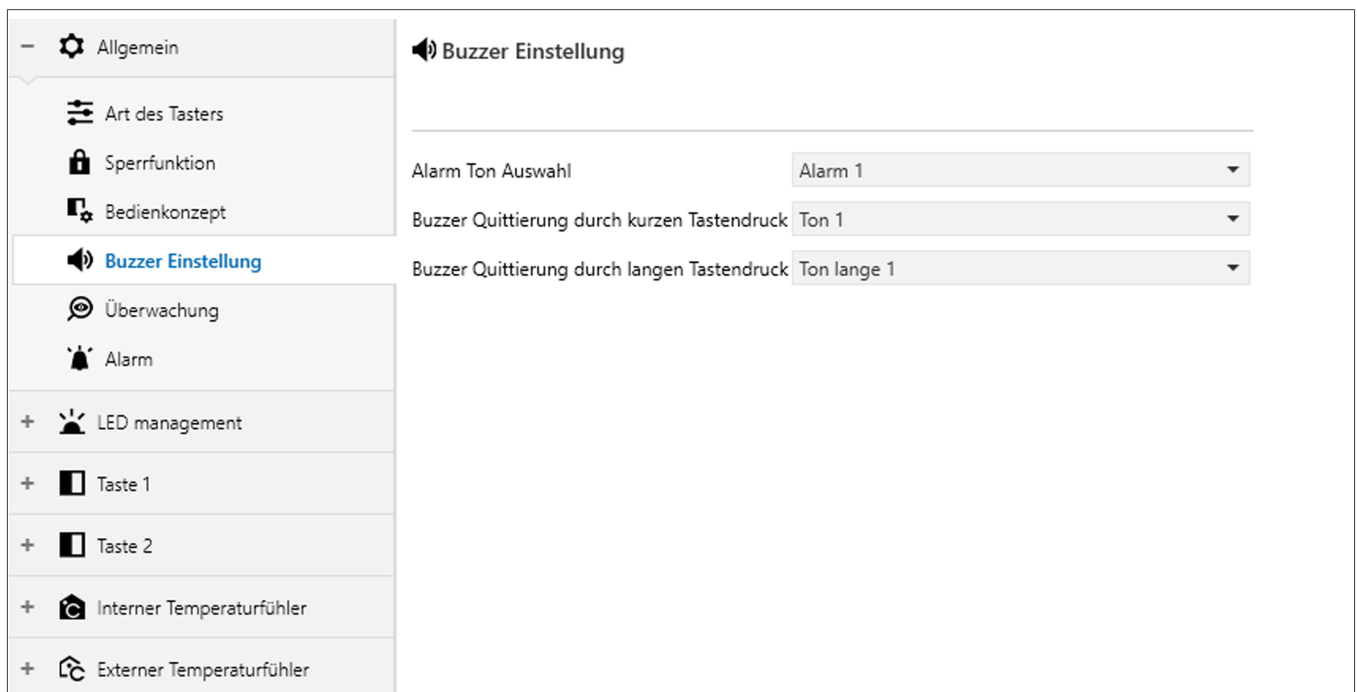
− Allgemein

Art des Tasters

Sperrfunktion

Bedienkonzept

Buzzer Einstellung

Überwachung

Alarm

+ LED management

+ Taste 1

+ Taste 2

+ Interner Temperaturfühler

+ Externer Temperaturfühler

Buzzer Einstellung

| | |
|---|---|
| Alarm Ton Auswahl | Alarm 1 |
| Buzzer Quittierung durch kurzen Tastendruck | Ton 1 |
| Buzzer Quittierung durch langen Tastendruck | Ton lange 1 |